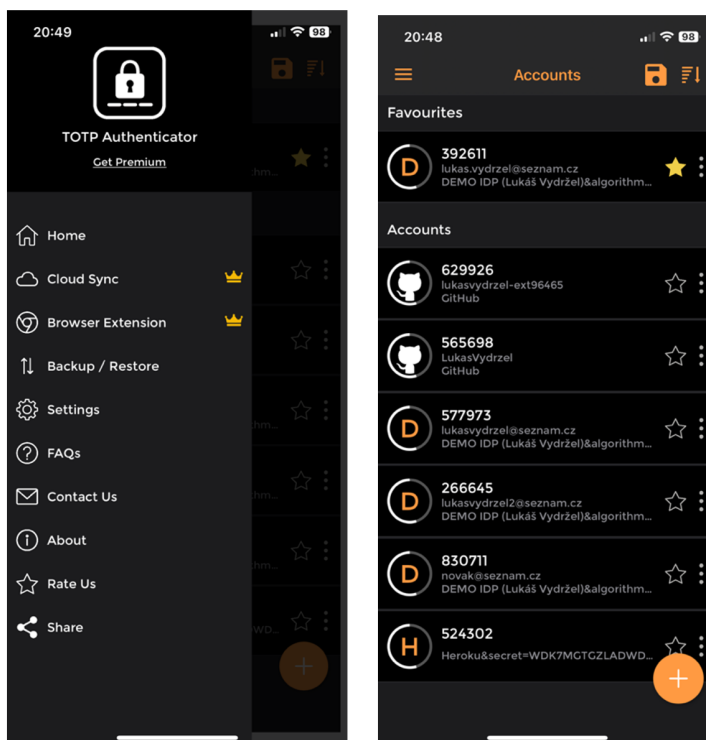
20:49

98

TOTP Authenticator

Get Premium

Home

Cloud Sync

Browser Extension

Backup / Restore

Settings

FAQs

Contact Us

About

Rate Us

Share

thm...

thm...

thm...

thm...

WD...

20:48

98

Accounts

Favourites

D
392611
lukas.vydrzel@seznam.cz
DEMO IDP (Lukáš Vydržel)&algorithm...

Accounts

629926
lukasvydrzel-ext96465
GitHub

565698
LukasVydrzel
GitHub

D
577973
lukasvydrzel@seznam.cz
DEMO IDP (Lukáš Vydržel)&algorithm...

D
266645
lukasvydrzel2@seznam.cz
DEMO IDP (Lukáš Vydržel)&algorithm...

D
830711
novak@seznam.cz
DEMO IDP (Lukáš Vydržel)&algorithm...

H
524302
Heroku&secret=WDK7MGTGZLADWD...